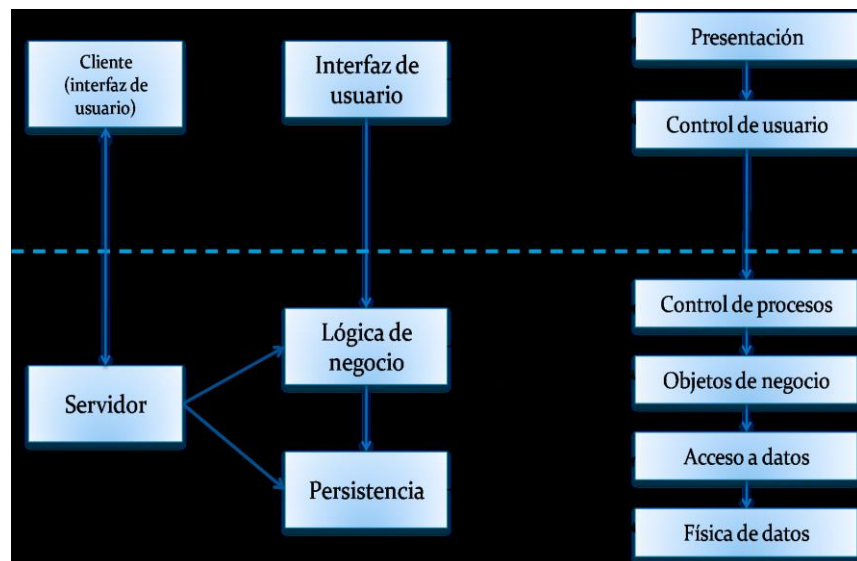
Cliente (interfaz de usuario)

Interfaz de usuario

Presentación

Control de usuario

Control de procesos

Lógica de negocio

Objetos de negocio

Servidor

Acceso a datos

Persistencia

Física de datos